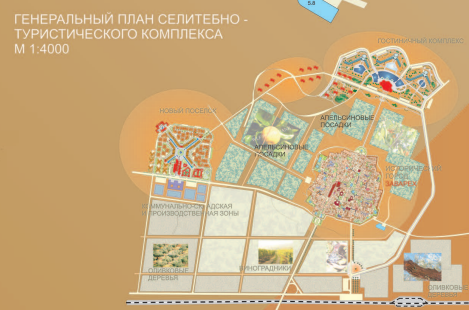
ГЕНЕРАЛЬНЫЙ ПЛАН СЕЛИТЕБНО - ТУРИСТИЧЕСКОГО КОМПЛЕКСА
М 1:4000

5.8

ГОСТИНИЧНЫЙ КОМПЛЕКС

НОВЫЙ ПОСЕЛОК

АПЕЛЬСИНОВЫЕ ПОСАДКИ

АПЕЛЬСИНОВЫЕ ПОСАДКИ

ИСТОРИЧЕСКИЙ ГОРОД ЗАВАРЕХ

КОММУНАЛЬНО-СКЛАДСКАЯ ПРОИЗВОДСТВЕННАЯ ЗОНЫ

ОЛИВКОВЫЕ ДЕРЕВЬЯ

ВИНОГРАДНИКИ

ОЛИВКОВЫ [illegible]